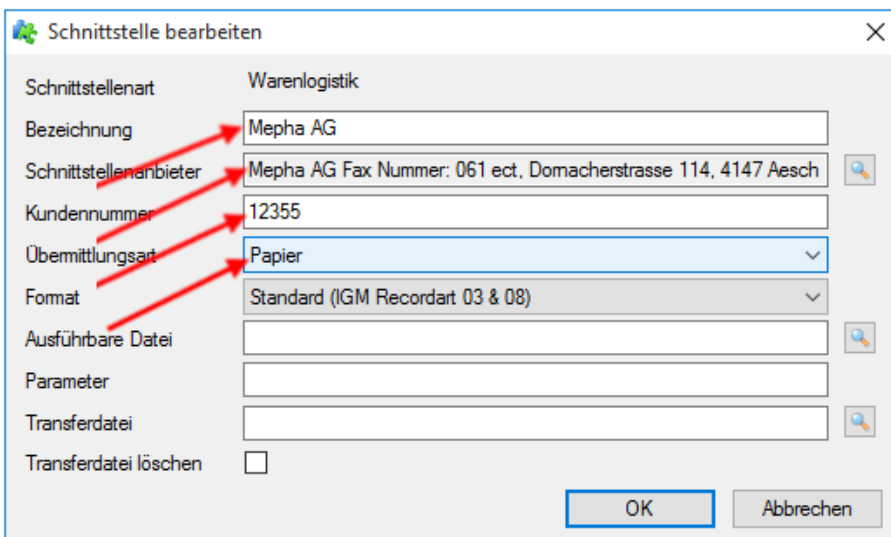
Schnittstelle bearbeiten

Schnittstellenart Warenlogistik

Bezeichnung Mepha AG

Schnittstellenanbieter Mepha AG Fax Nummer: 061 ect, Dornacherstrasse 114, 4147 Aesch

Kundennummer 12355

Übermittlungsart Papier

Format Standard (IGM Recordart 03 & 08)

Ausführbare Datei

Parameter

Transferdatei

Transferdatei löschen

OK Abbrechen